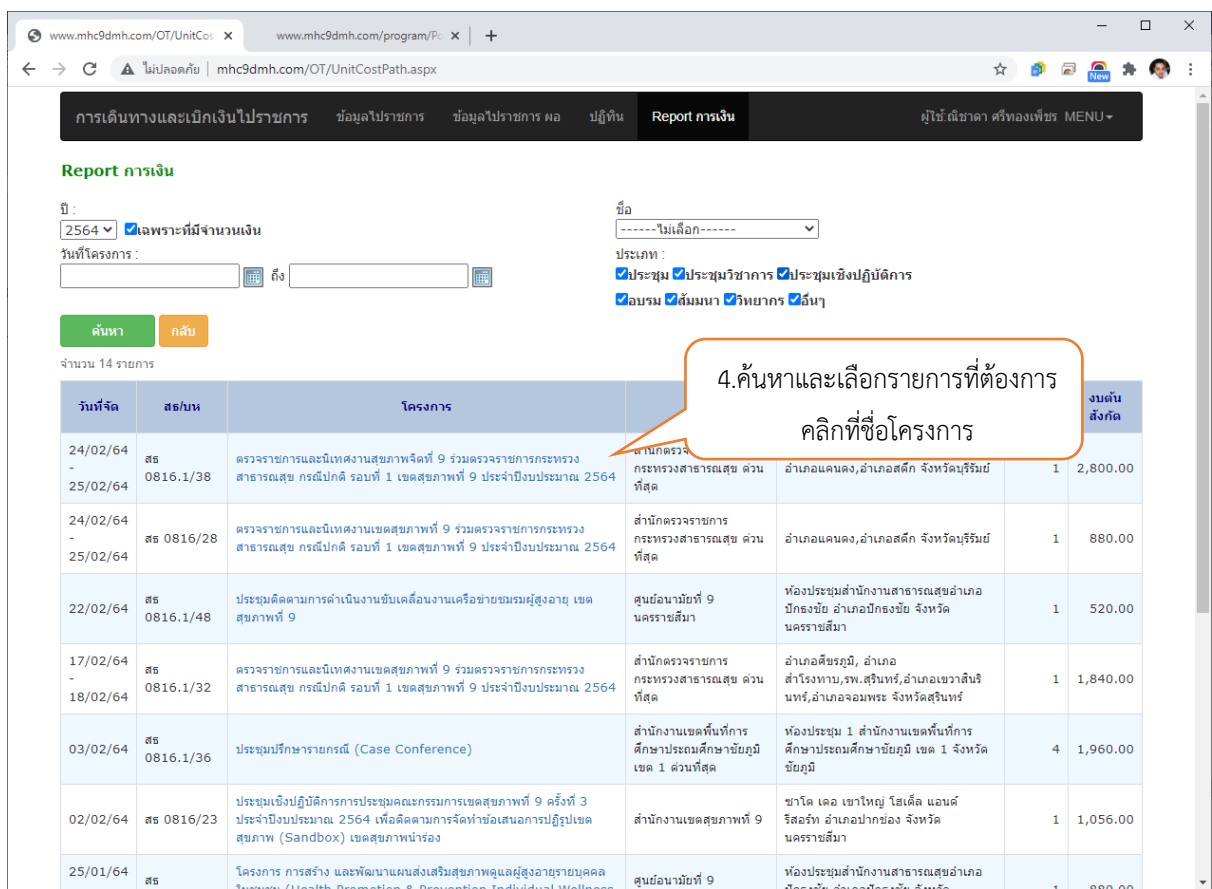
www.mhc9dmh.com/OT/UnitCos ×
www.mhc9dmh.com/program/Pc ×
+
ไม่ปลอดภัย | mhc9dmh.com/OT/UnitCostPath.aspx
New

การเดินทางและเบิกเงินไปราชการ ข้อมูลไปราชการ ข้อมูลไปราชการ ผอ ปฏิทิน Report การเงิน ผู้ใช้:ณิชาดา ศรีทองเพ็ชร MENU

Report การเงิน

ปี :
2564 เฉพาะที่มีจำนวนเงิน
วันที่โครงการ :
ถึง

ชื่อ
------ไม่เลือก------
ประเภท :
ประชุม ประชุมวิชาการ ประชุมเชิงปฏิบัติการ
อบรม สัมมนา วิทยากร อื่นๆ

ค้นหา กลับ

จำนวน 14 รายการ

4.ค้นหาและเลือกรายการที่ต้องการ
คลิกที่ชื่อโครงการ

| วันที่จัด | สธ/บห | โครงการ | | | | งบต้นสังกัด |
|---|---|---|---|---|---|---|
| 24/02/64 - 25/02/64 | สธ 0816.1/38 | ตรวจราชการและนิเทศงานสุขภาพจิตที่ 9 ร่วมตรวจราชการกระทรวงสาธารณสุข กรณีปกติ รอบที่ 1 เขตสุขภาพที่ 9 ประจำปีงบประมาณ 2564 | สำนักตรวจ กระทรวงสาธารณสุข ด่วนที่สุด | อำเภอแคนดง,อำเภอสตึก จังหวัดบุรีรัมย์ | 1 | 2,800.00 |
| 24/02/64 - 25/02/64 | สธ 0816/28 | ตรวจราชการและนิเทศงานเขตสุขภาพที่ 9 ร่วมตรวจราชการกระทรวงสาธารณสุข กรณีปกติ รอบที่ 1 เขตสุขภาพที่ 9 ประจำปีงบประมาณ 2564 | สำนักตรวจราชการ กระทรวงสาธารณสุข ด่วนที่สุด | อำเภอแคนดง,อำเภอสตึก จังหวัดบุรีรัมย์ | 1 | 880.00 |
| 22/02/64 | สธ 0816.1/48 | ประชุมติดตามการดำเนินงานขับเคลื่อนงานเครือข่ายชมรมผู้สูงอายุ เขตสุขภาพที่ 9 | ศูนย์อนามัยที่ 9 นครราชสีมา | ห้องประชุมสำนักงานสาธารณสุขอำเภอปักธงชัย อำเภอปักธงชัย จังหวัดนครราชสีมา | 1 | 520.00 |
| 17/02/64 - 18/02/64 | สธ 0816.1/32 | ตรวจราชการและนิเทศงานเขตสุขภาพที่ 9 ร่วมตรวจราชการกระทรวงสาธารณสุข กรณีปกติ รอบที่ 1 เขตสุขภาพที่ 9 ประจำปีงบประมาณ 2564 | สำนักตรวจราชการ กระทรวงสาธารณสุข ด่วนที่สุด | อำเภอศีขรภูมิ, อำเภอสำโรงทาบ,รพ.สุรินทร์,อำเภอเขวาสินรินทร์,อำเภอจอมพระ จังหวัดสุรินทร์ | 1 | 1,840.00 |
| 03/02/64 | สธ 0816.1/36 | ประชุมปรึกษารายกรณี (Case Conference) | สำนักงานเขตพื้นที่การศึกษาประถมศึกษาชัยภูมิ เขต 1 ด่วนที่สุด | ห้องประชุม 1 สำนักงานเขตพื้นที่การศึกษาประถมศึกษาชัยภูมิ เขต 1 จังหวัดชัยภูมิ | 4 | 1,960.00 |
| 02/02/64 | สธ 0816/23 | ประชุมเชิงปฏิบัติการการประชุมคณะกรรมการเขตสุขภาพที่ 9 ครั้งที่ 3 ประจำปีงบประมาณ 2564 เพื่อติดตามการจัดทำข้อเสนอการปฏิรูปเขตสุขภาพ (Sandbox) เขตสุขภาพนำร่อง | สำนักงานเขตสุขภาพที่ 9 | ชาโต เดอ เขาใหญ่ โฮเต็ล แอนด์ รีสอร์ท อำเภอปากช่อง จังหวัดนครราชสีมา | 1 | 1,056.00 |
| 25/01/64 | สธ | โครงการ การสร้าง และพัฒนาแผนส่งเสริมสุขภาพดูแลผู้สูงอายุรายบุคคล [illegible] | ศูนย์อนามัยที่ 9 | ห้องประชุมสำนักงานสาธารณสุขอำเภอ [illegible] | 1 | 880.00 |